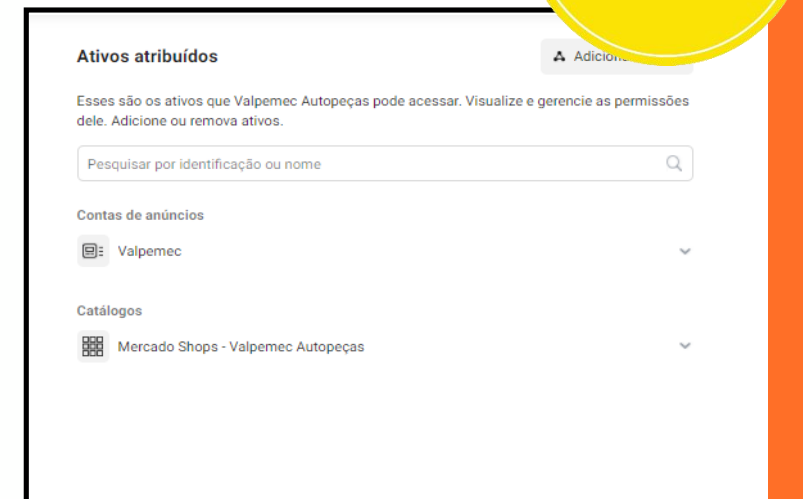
Ativos atribuídos

Adicion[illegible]

Esses são os ativos que Valpemec Autopeças pode acessar. Visualize e gerencie as permissões dele. Adicione ou remova ativos.

Pesquisar por identificação ou nome

Contas de anúncios

Valpemec

Catálogos

Mercado Shops - Valpemec Autopeças